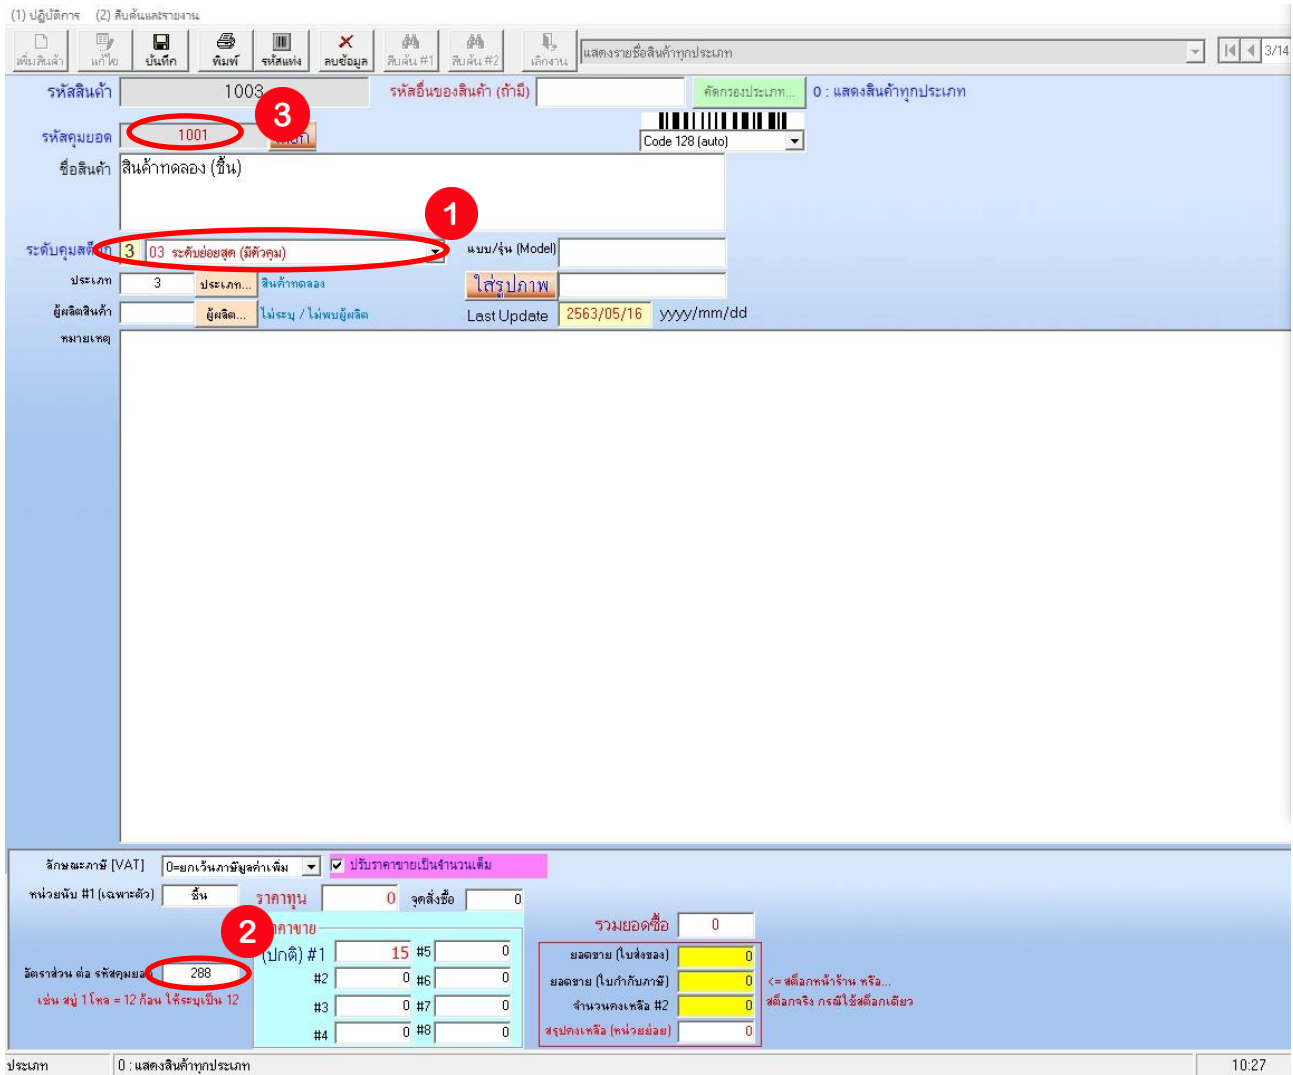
(1) ปฏิบัติการ (2) สืบค้นและรายงาน

เพิ่มสินค้า แก้ไข บันทึก พิมพ์ รหัสแท่ง ลบข้อมูล สืบค้น #1 สืบค้น #2 เลิกงาน แสดงรายชื่อสินค้าทุกประเภท 3/14

รหัสสินค้า 1003 รหัสอื่นของสินค้า (ถ้ามี) คัดกรองประเภท... 0 : แสดงสินค้าทุกประเภท

รหัสคุมยอด 1001 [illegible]

Code 128 (auto)

ชื่อสินค้า สินค้าทดลอง (ชิ้น)

ระดับคุมสต็อก 3 03 ระดับย่อยสุด (มีตัวคุม) แบบ/รุ่น (Model)

ประเภท 3 ประเภท... สินค้าทดลอง ใส่รูปภาพ

ผู้ผลิตสินค้า ผู้ผลิต... ไม่ระบุ / ไม่พบผู้ผลิต Last Update 2563/05/16 yyyy/mm/dd

หมายเหตุ

ลักษณะภาษี [VAT] 0=ยกเว้นภาษีมูลค่าเพิ่ม ปรับราคาขายเป็นจำนวนเต็ม

หน่วยนับ #1 (เฉพาะตัว) ชิ้น ราคาทุน 0 จุดสั่งซื้อ 0

ราคาขาย (ปกติ) #1 15 #5 0 รวมยอดซื้อ 0

#2 0 #6 0 ยอดขาย (ใบส่งของ) 0

อัตราส่วน ต่อ รหัสคุมยอด 288 #3 0 #7 0 ยอดขาย (ใบกำกับภาษี) 0 <= สต็อกหน้าร้าน หรือ...

เช่น สบู่ 1 โหล = 12 ก้อน ให้ระบุเป็น 12 #4 0 #8 0 จำนวนคงเหลือ #2 0 สต็อกจริง กรณีใช้สต็อกเดียว

สรุปคงเหลือ (หน่วยย่อย) 0

ประเภท 0 : แสดงสินค้าทุกประเภท 10:27

1 2 3